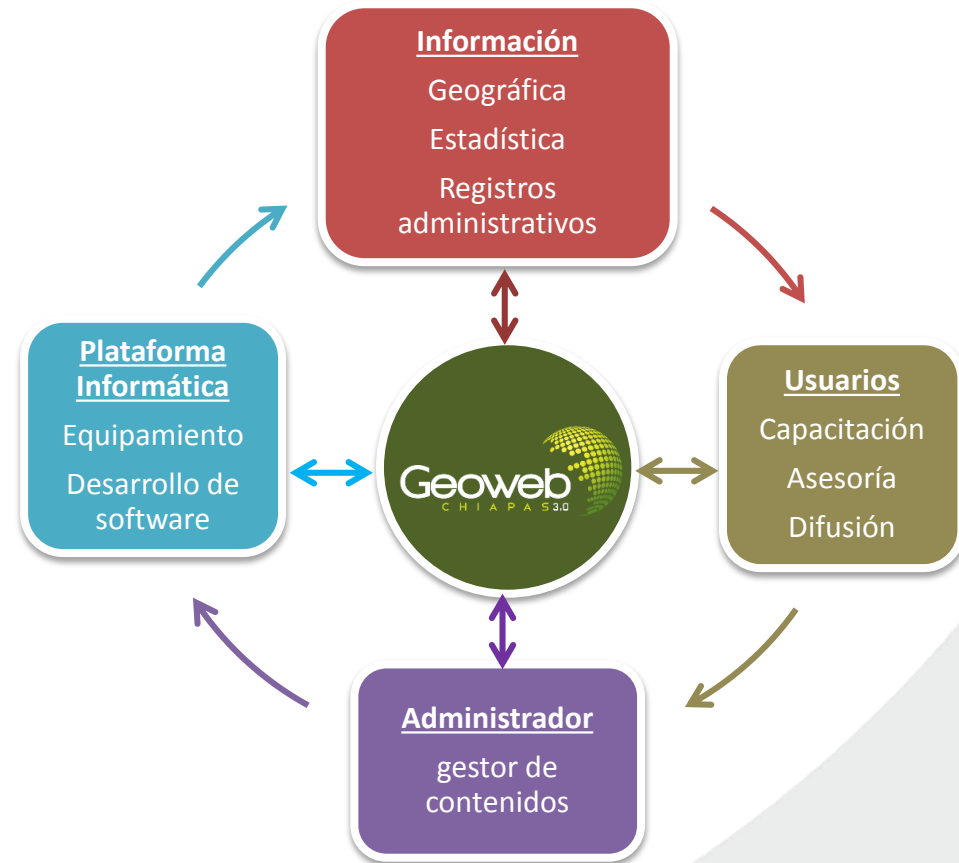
Información
Geográfica
Estadística
Registros administrativos

Plataforma Informática
Equipamiento
Desarrollo de software

Geoweb
CHIAPAS 3.0

Usuarios
Capacitación
Asesoría
Difusión

Administrador
gestor de contenidos